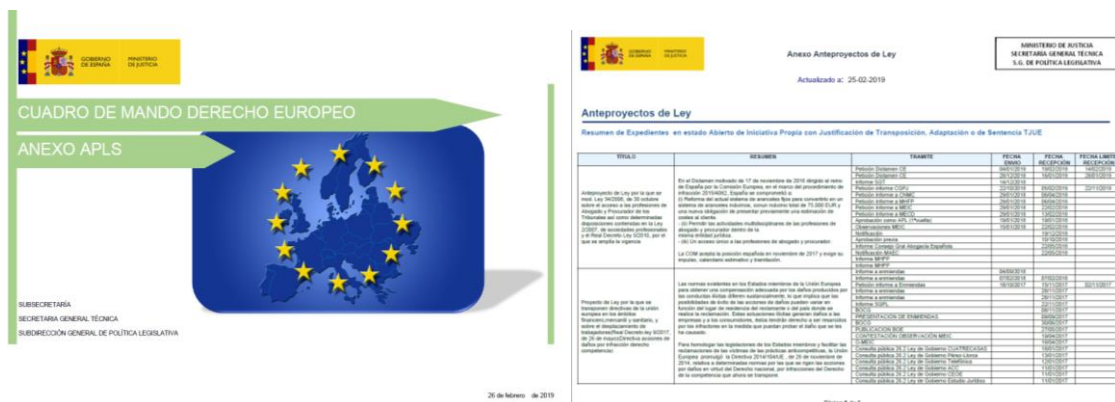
GOBIERNO DE ESPAÑA
MINISTERIO DE JUSTICIA

CUADRO DE MANDO DERECHO EUROPEO

ANEXO APLS

SUBSECRETARÍA
SECRETARIA GENERAL TÉCNICA
SUBDIRECCIÓN GENERAL DE POLÍTICA LEGISLATIVA

26 de febrero de 2019

GOBIERNO DE ESPAÑA
MINISTERIO DE JUSTICIA

Anexo Anteproyectos de Ley

Actualizado a: 25-02-2019

MINISTERIO DE JUSTICIA
SECRETARÍA GENERAL TÉCNICA
S.G. DE POLÍTICA LEGISLATIVA

Anteproyectos de Ley

Resumen de Expedientes en estado Abierto de Iniciativa Propia con Justificación de Transposición, Adaptación o de Sentencia TJUE

| TÍTULO | RESUMEN | TRAMITE | FECHA ENVÍO | FECHA RECEPCIÓN | FECHA LÍMITE RECEPCIÓN |
|---|---|---|---|---|---|
| Anteproyecto de Ley por la que se mod. Ley 34/2006, de 30 octubre sobre el acceso a las profesiones de Abogado y Procurador de los Tribunales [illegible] | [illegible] | Petición Dictamen CE<br>Petición Dictamen CE<br>Informe SGT<br>Petición informe CGPJ<br>Petición informe a CNMC<br>Petición informe a MHFP<br>Petición informe a MECD<br>Petición informe a MECD<br>Aprobación como APL<br>Observaciones MEIC<br>Notificación<br>Aprobación previa<br>Informe Consejo Gral Abogacía Española<br>Notificación MAEC<br>Informe MHFP<br>Informe MHFP | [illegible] | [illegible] | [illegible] |
| Proyecto de Ley por la que se transponen directivas de la Unión europea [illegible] | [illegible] | Informe a enmiendas<br>Informe a enmiendas<br>Petición informe a Enmiendas<br>Informe a enmiendas<br>Informe a enmiendas<br>Informe a enmiendas<br>Informe SGPL<br>BOCG<br>PRESENTACIÓN DE ENMIENDAS<br>BOCG<br>PUBLICACIÓN BOE<br>CONTESTACIÓN OBSERVACIÓN MEIC<br>O.MEIC<br>Consulta pública 26.2 Ley de Gobierno CUATRECASAS<br>Consulta pública 26.2 Ley de Gobierno Pérez-Llorca<br>Consulta pública 26.2 Ley de Gobierno Telefónica<br>Consulta pública 26.2 Ley de Gobierno AEB<br>Consulta pública 26.2 Ley de Gobierno CEOE<br>Consulta pública 26.2 Ley de Gobierno Estudio Jurídico | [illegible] | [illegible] | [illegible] |